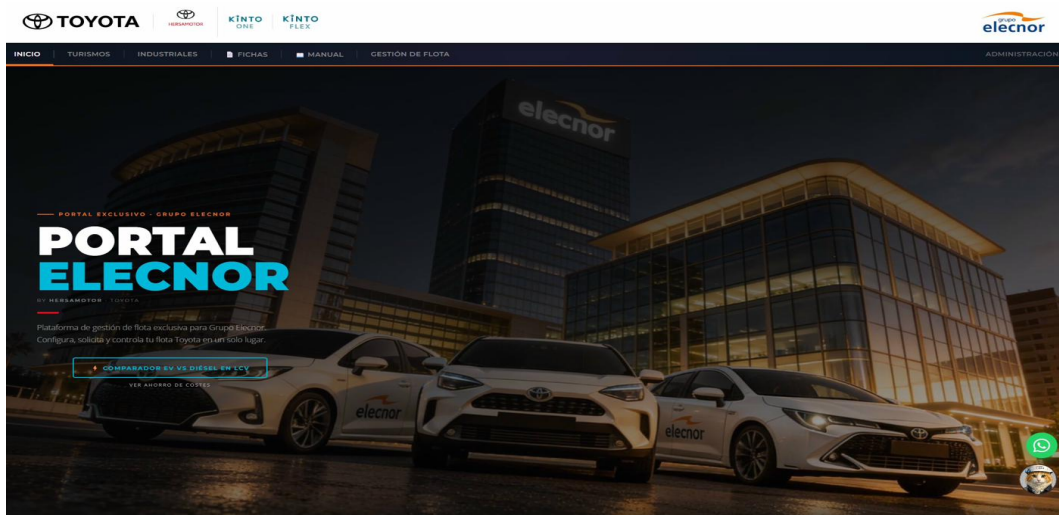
TOYOTA HERSAMOTOR KINTO ONE KINTO FLEX

grupo elecnor

INICIO TURISMOS INDUSTRIALES FICHAS MANUAL GESTIÓN DE FLOTA ADMINISTRACIÓN

elecnor

PORTAL EXCLUSIVO · GRUPO ELECNOR

PORTAL ELECNOR

BY HERSAMOTOR · TOYOTA

Plataforma de gestión de flota exclusiva para Grupo Elecnor. Configura, solicita y controla tu flota Toyota en un solo lugar.

COMPARADOR EV VS DIESEL EN LCV

VER AHORRO DE COSTES

elecnor

elecnor